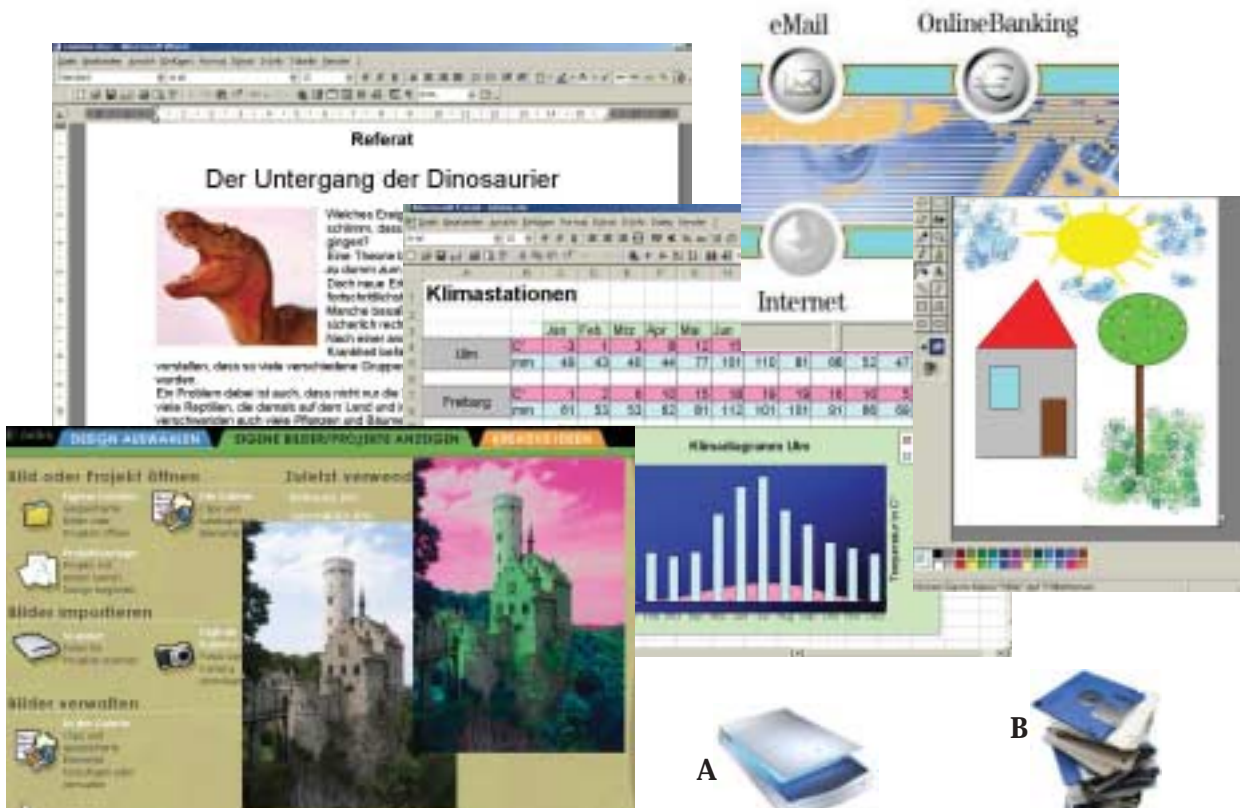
eMail

OnlineBanking

Referat

Der Untergang der Dinosaurier

Welches Ereig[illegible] schlimm, dass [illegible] gingen? Eine Theorie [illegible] zu denen zum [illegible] Doch neue Erk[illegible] fortschrittliche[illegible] Manche besag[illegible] sicherlich rech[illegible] Nach einer and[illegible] Krankheit befa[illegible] vorstellen, dass so viele verschiedene Gruppen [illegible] wurden. Ein Problem dabei ist auch, dass nicht nur die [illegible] viele Reptilien, die damals auf dem Land und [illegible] verschwanden auch viele Pflanzen und Bäume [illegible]

Klimastationen

Internet

| | | Jan | Feb | Mrz | Apr | Mai | Jun |
|---|---|---|---|---|---|---|---|
| Ulm | C° | 3 | 1 | 3 | 8 | 12 | 1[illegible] |
| | mm | 49 | 43 | 46 | 44 | 77 | 101 |
| Freiburg | C° | 1 | 2 | 6 | 10 | 15 | 18 |
| | mm | 61 | 53 | 52 | 62 | 81 | 112 |

Klimadiagramm Ulm

DESIGN AUSWÄHLEN

EIGENE BILDER/PROJEKTE ANZEIGEN

Bild oder Projekt öffnen

Zuletzt verwend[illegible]

Bilder importieren

Bilder verwalten

A

B